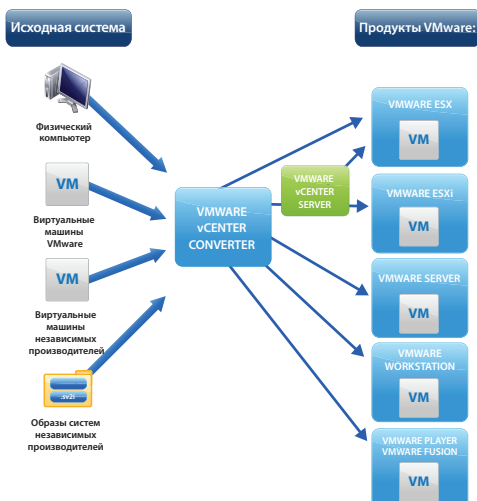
Исходная система

Продукты VMware:

Физический компьютер

VM

Виртуальные машины VMware

VM

Виртуальные машины независимых производителей

.sv2i

Образы систем независимых производителей

VMWARE vCENTER CONVERTER

VMWARE vCENTER SERVER

VMWARE ESX

VM

VMWARE ESXi

VM

VMWARE SERVER

VM

VMWARE WORKSTATION

VM

VMWARE PLAYER VMWARE FUSION

VM